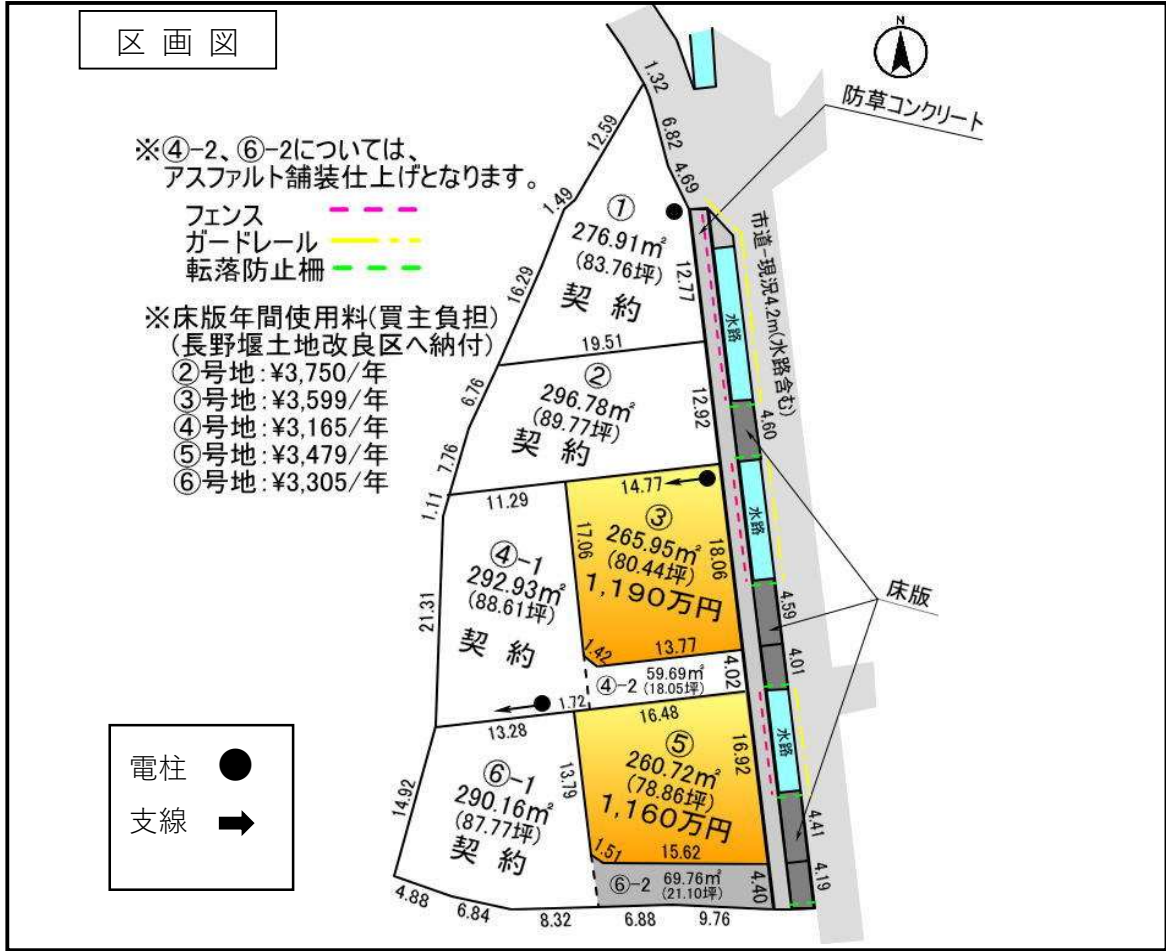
区画図

N

防草コンクリート

※④-2、⑥-2については、アスファルト舗装仕上げとなります。

フェンス
ガードレール
転落防止柵

※床版年間使用料(買主負担)
(長野堰土地改良区へ納付)
②号地:¥3,750/年
③号地:¥3,599/年
④号地:¥3,165/年
⑤号地:¥3,479/年
⑥号地:¥3,305/年

市道 現況4.2m(水路含む)

1.32
12.59
6.82
4.69
1.49
16.29
6.76
7.76
1.11
21.31
14.92
4.88
6.84
8.32
6.88
9.76

①
276.91m²
(83.76坪)
契約
12.77

19.51

②
296.78m²
(89.77坪)
契約
12.92

水路
4.60

14.77
11.29

③
265.95m²
(80.44坪)
1,190万円
17.06
18.06
1.42
13.77

④-1
292.93m²
(88.61坪)
契約

水路
4.59
4.01
床版

④-2 59.69m² (18.05坪)
4.02
1.72
13.28
16.48

⑤
260.72m²
(78.86坪)
1,160万円
13.79
16.92
1.51
15.62

⑥-1
290.16m²
(87.77坪)
契約

⑥-2 69.76m² (21.10坪)
4.40

水路
4.41
4.19

電柱
支線